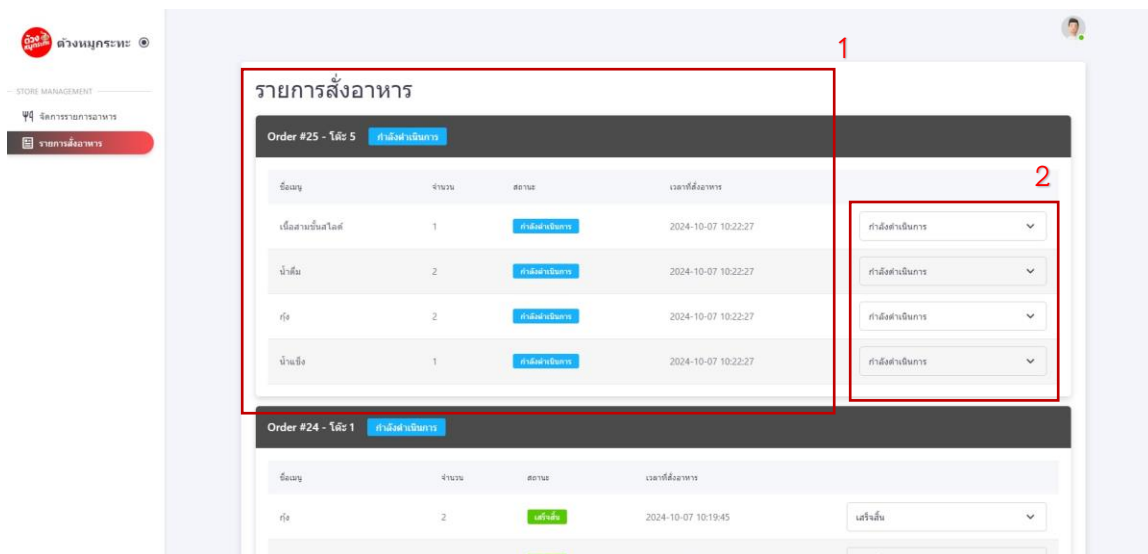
ตัวงหมูกระทะ

STORE MANAGEMENT

จัดการรายการอาหาร

รายการสั่งอาหาร

1

รายการสั่งอาหาร

Order #25 - โต๊ะ 5 กำลังดำเนินการ

2

| ชื่อเมนู | จำนวน | สถานะ | เวลาที่สั่งอาหาร | |
|---|---|---|---|---|
| เนื้อสามชั้นสไลด์ | 1 | กำลังดำเนินการ | 2024-10-07 10:22:27 | กำลังดำเนินการ |
| น้ำดื่ม | 2 | กำลังดำเนินการ | 2024-10-07 10:22:27 | กำลังดำเนินการ |
| กุ้ง | 2 | กำลังดำเนินการ | 2024-10-07 10:22:27 | กำลังดำเนินการ |
| น้ำแข็ง | 1 | กำลังดำเนินการ | 2024-10-07 10:22:27 | กำลังดำเนินการ |

Order #24 - โต๊ะ 1 กำลังดำเนินการ

| ชื่อเมนู | จำนวน | สถานะ | เวลาที่สั่งอาหาร | |
|---|---|---|---|---|
| กุ้ง | 2 | เสร็จสิ้น | 2024-10-07 10:19:45 | เสร็จสิ้น |